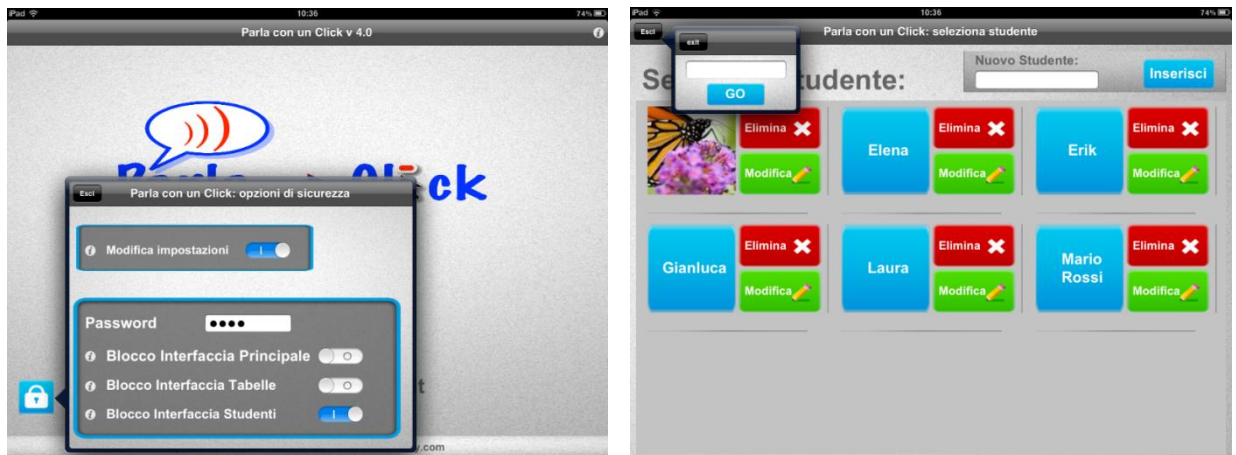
iPad 10:36 74%

Parla con un Click v 4.0

Parla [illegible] Click

Esci Parla con un Click: opzioni di sicurezza

Modifica impostazioni I

Password ●●●●

Blocco Interfaccia Principale O

Blocco Interfaccia Tabelle O

Blocco Interfaccia Studenti I

t

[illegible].com

iPad 10:36 74%

Esci Parla con un Click: seleziona studente

exit

GO

Se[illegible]udente:

Nuovo Studente:

Inserisci

Elimina

Modifica

Elena

Elimina

Modifica

Erik

Elimina

Modifica

Gianluca

Elimina

Modifica

Laura

Elimina

Modifica

Mario Rossi

Elimina

Modifica